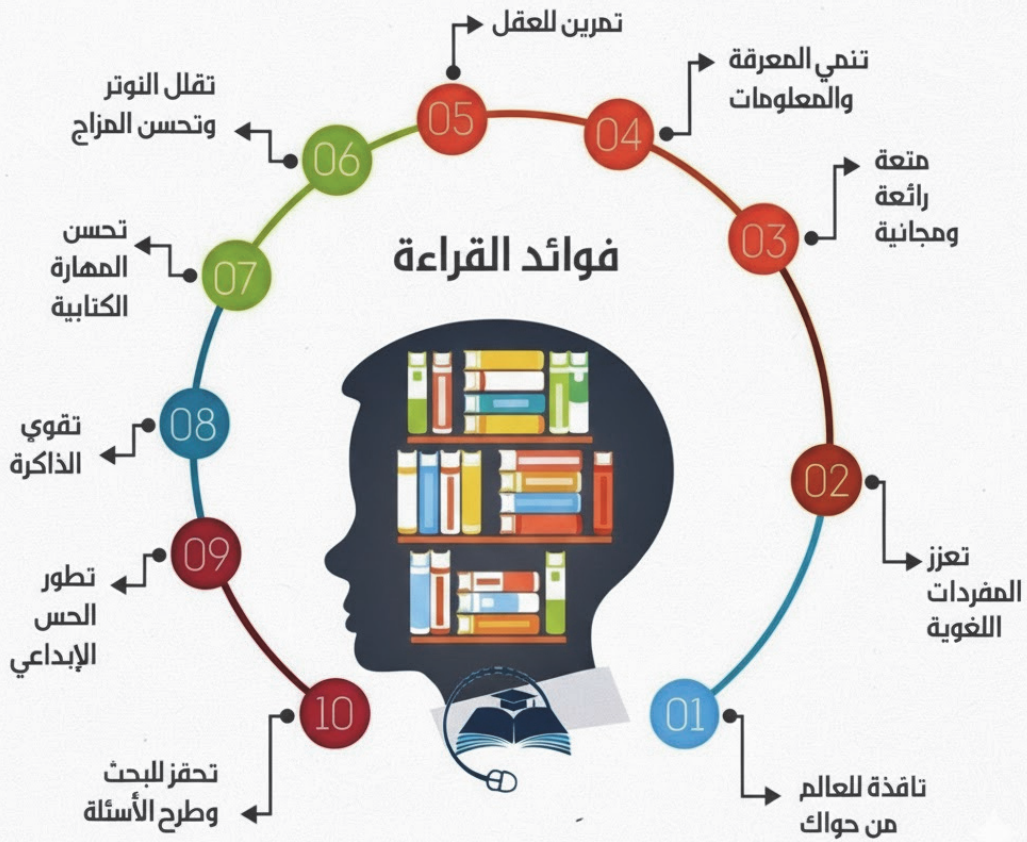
فوائد القراءة

01
نافذة للعالم من حولك

02
تعزز المفردات اللغوية

03
متعة رائعة ومجانية

04
تنمي المعرفة والمعلومات

05
تمرين للعقل

06
تقلل التوتر وتحسن المزاج

07
تحسن المهارة الكتابية

08
تقوي الذاكرة

09
تطور الحس الإبداعي

10
تحفز للبحث وطرح الأسئلة